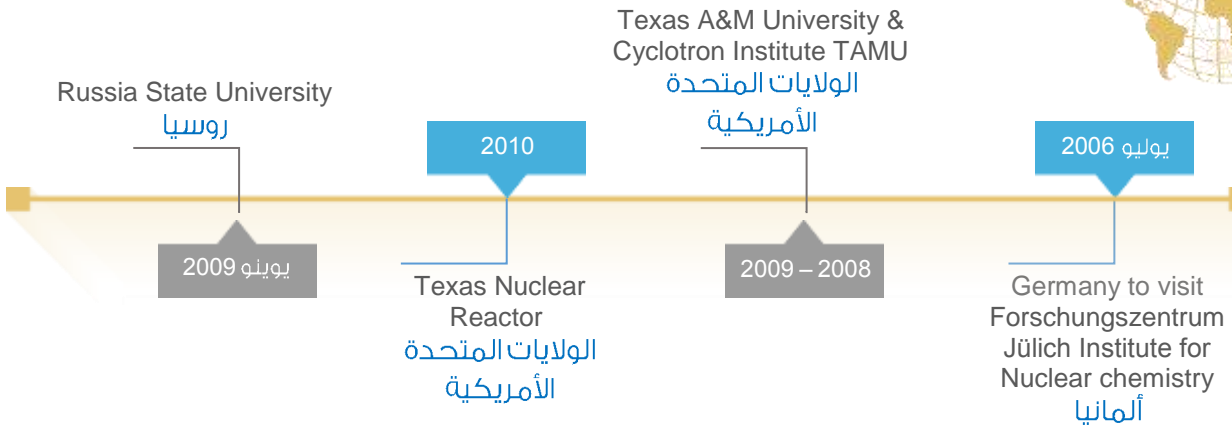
Russia State University
روسيا

يونيو 2009

2010

Texas Nuclear Reactor
الولايات المتحدة الأمريكية

Texas A&M University & Cyclotron Institute TAMU
الولايات المتحدة الأمريكية

2008 – 2009

يوليو 2006

Germany to visit Forschungszentrum Jülich Institute for Nuclear chemistry
ألمانيا